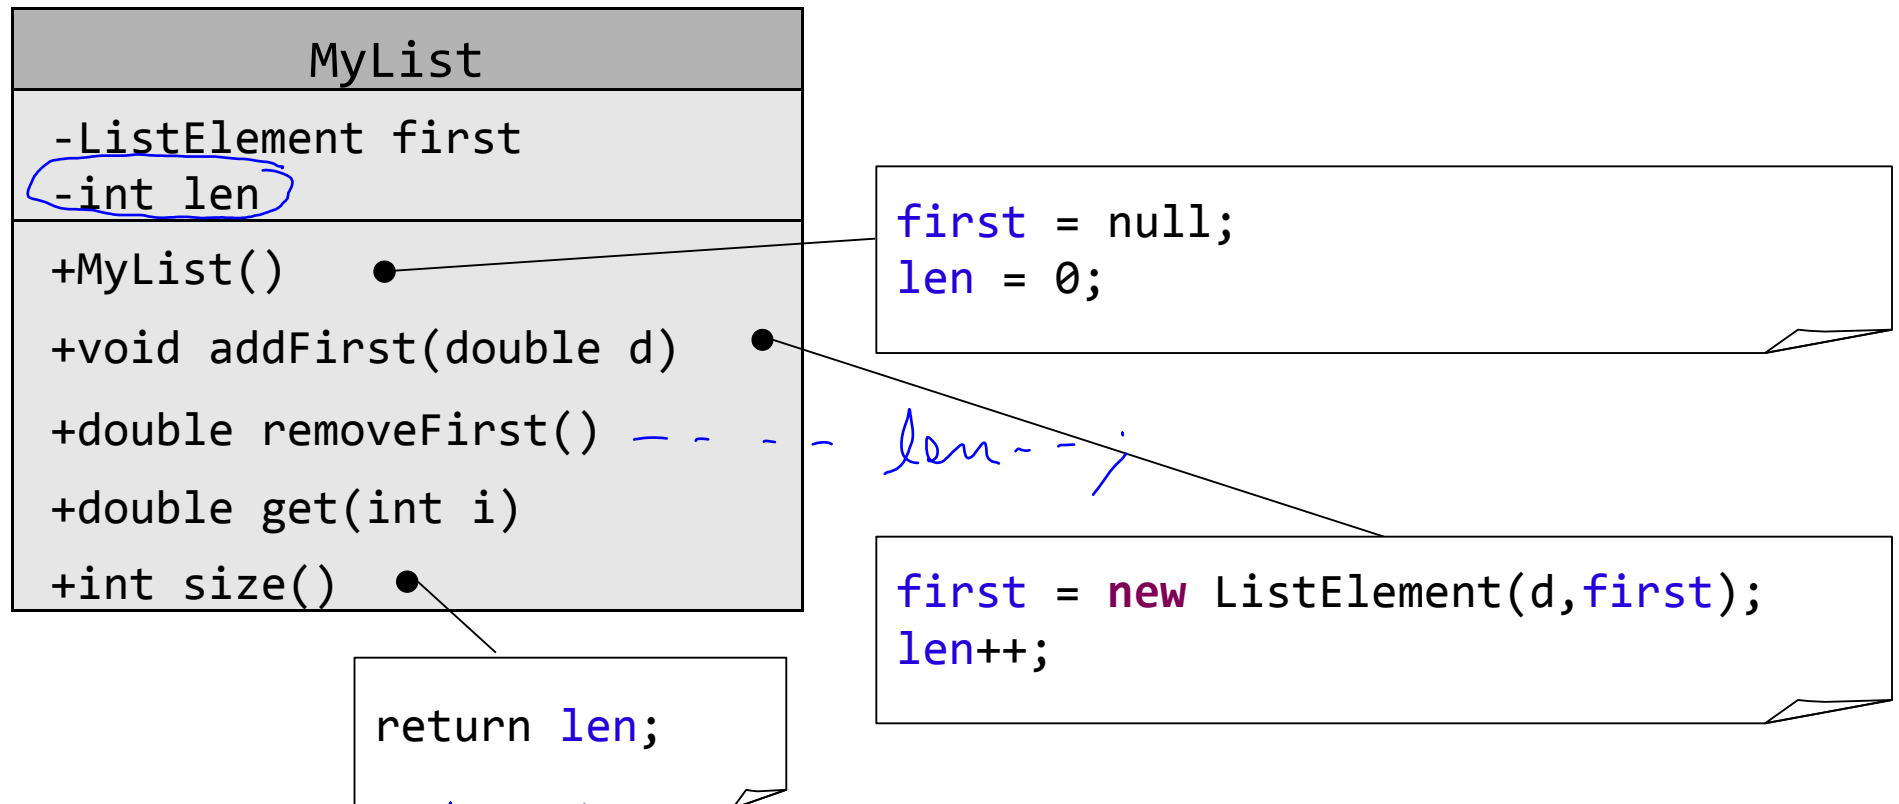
MyList

-ListElement first
-int len

+MyList()
+void addFirst(double d)
+double removeFirst()
+double get(int i)
+int size()

first = null;
len = 0;

len--;

first = new ListElement(d,first);
len++;

return len;